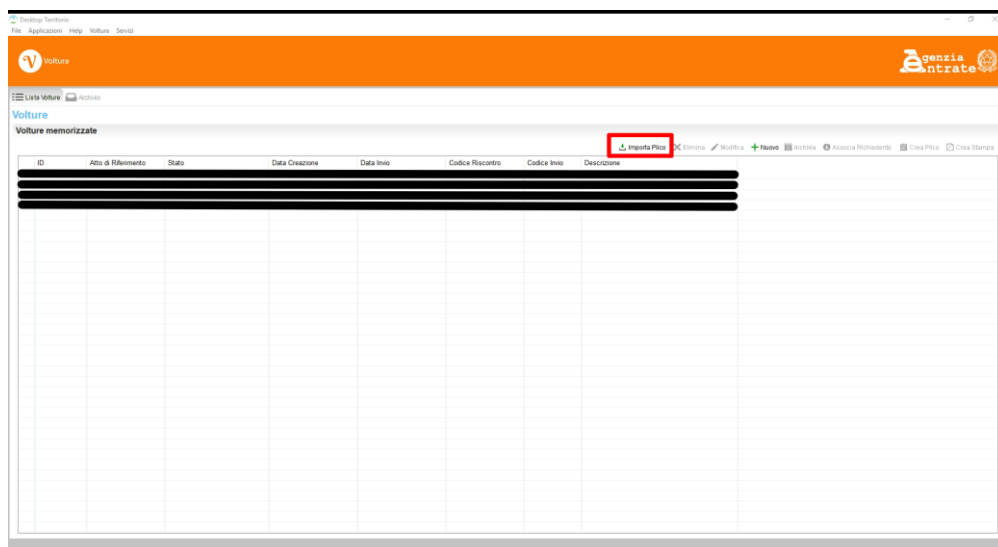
Desktop Territorio
File Applicazioni Help Voltura Servizi

Voltura

genzia ntrate

Lista Volture Archivio

Volture

Volture memorizzate

Importa Plico Elimina Modifica + Nuovo Archivia Associa Richiedente Crea Plico Crea Stampa

| ID | Atto di Riferimento | Stato | Data Creazione | Data Invio | Codice Riscontro | Codice Invio | Descrizione |
|---|---|---|---|---|---|---|---|